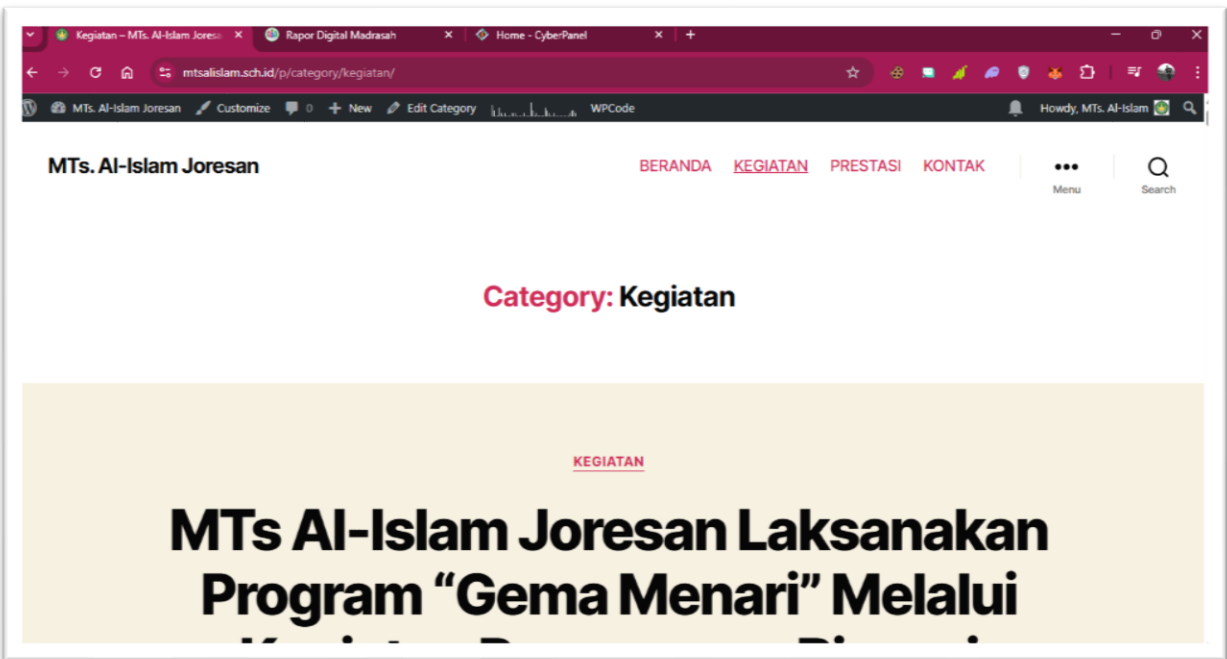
Kegiatan – MTs. Al-Islam Jores ×
Rapor Digital Madrasah ×
Home - CyberPanel ×
+

mtsalislam.sch.id/p/category/kegiatan/

MTs. Al-Islam Joresan
Customize
0
New
Edit Category
WPCode
Howdy, MTs. Al-Islam

MTs. Al-Islam Joresan

BERANDA KEGIATAN PRESTASI KONTAK

Menu

Search

Category: Kegiatan

KEGIATAN

MTs Al-Islam Joresan Laksanakan Program “Gema Menari” Melalui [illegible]